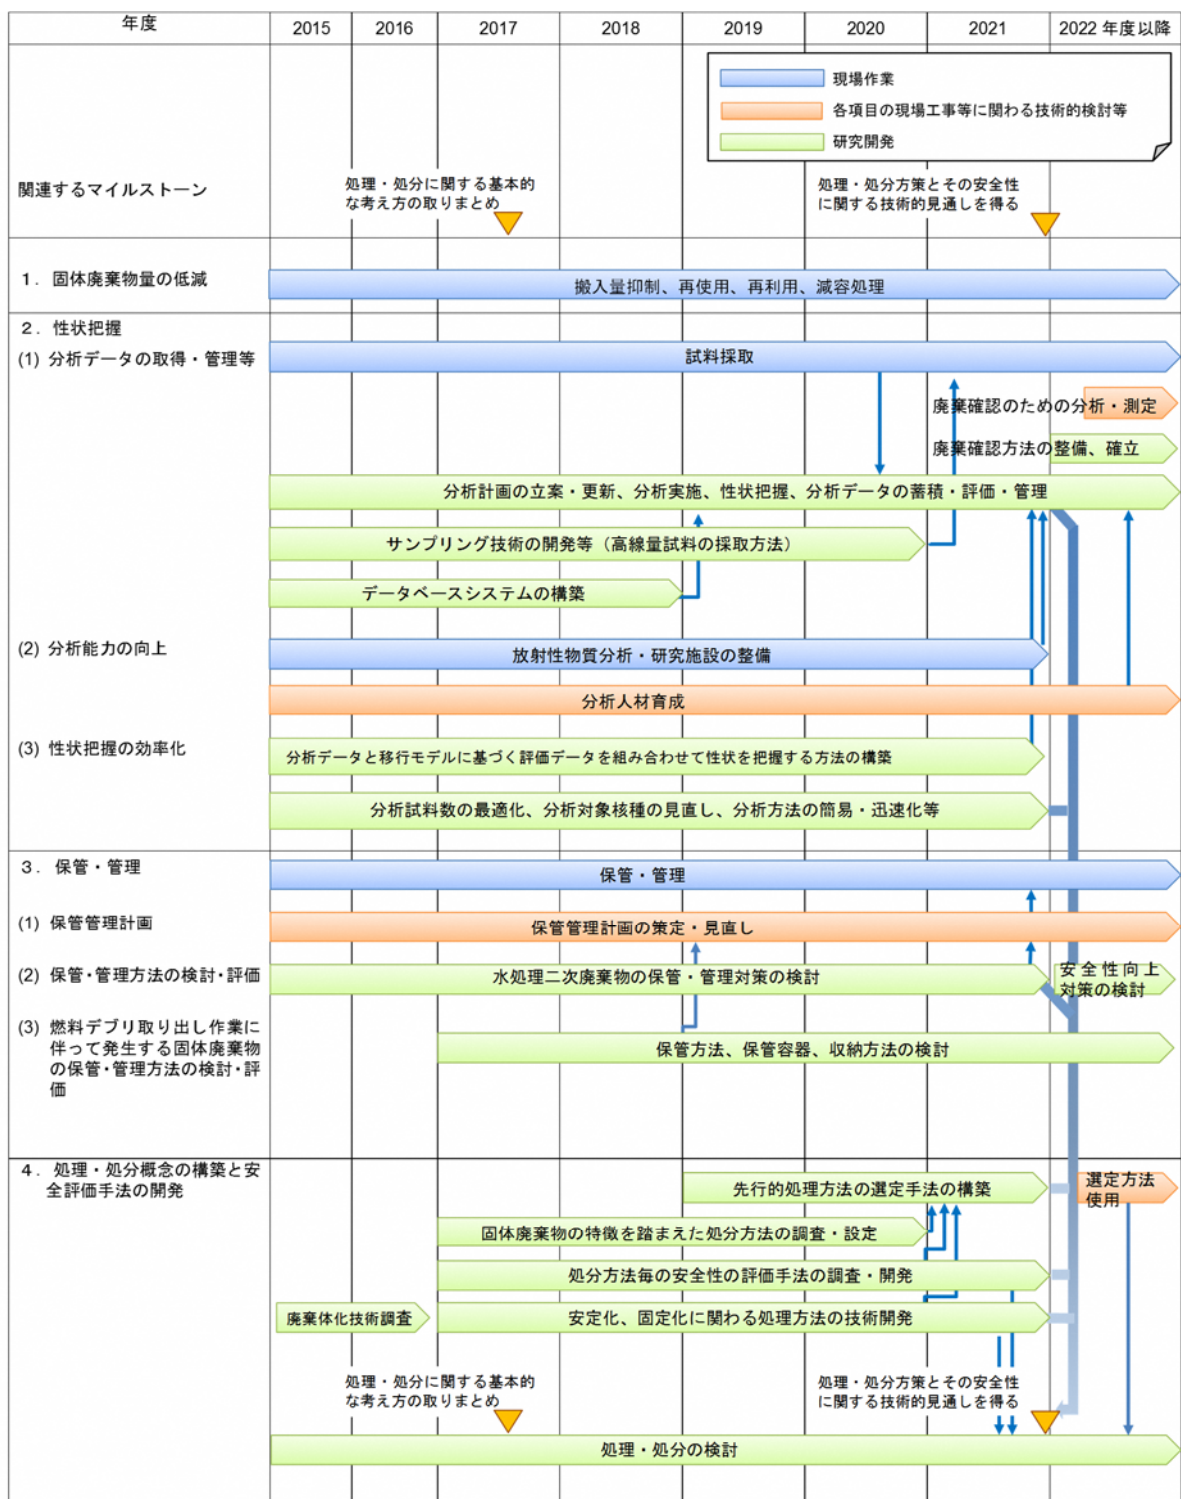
| 年度 | 2015 | 2016 | 2017 | 2018 | 2019 | 2020 | 2021 | 2022 年度以降 |
|---|---|---|---|---|---|---|---|---|

現場作業
各項目の現場工事等に関わる技術的検討等
研究開発

関連するマイルストーン

処理・処分に関する基本的な考え方の取りまとめ

処理・処分方策とその安全性に関する技術的見通しを得る

1．固体廃棄物量の低減

搬入量抑制、再使用、再利用、減容処理

2．性状把握

(1) 分析データの取得・管理等

試料採取

廃棄確認のための分析・測定

廃棄確認方法の整備、確立

分析計画の立案・更新、分析実施、性状把握、分析データの蓄積・評価・管理

サンプリング技術の開発等（高線量試料の採取方法）

データベースシステムの構築

(2) 分析能力の向上

放射性物質分析・研究施設の整備

分析人材育成

(3) 性状把握の効率化

分析データと移行モデルに基づく評価データを組み合わせて性状を把握する方法の構築

分析試料数の最適化、分析対象核種の見直し、分析方法の簡易・迅速化等

3．保管・管理

保管・管理

(1) 保管管理計画

保管管理計画の策定・見直し

(2) 保管・管理方法の検討・評価

水処理二次廃棄物の保管・管理対策の検討

安全性向上対策の検討

(3) 燃料デブリ取り出し作業に伴って発生する固体廃棄物の保管・管理方法の検討・評価

保管方法、保管容器、収納方法の検討

4．処理・処分概念の構築と安全評価手法の開発

先行的処理方法の選定手法の構築

選定方法使用

固体廃棄物の特徴を踏まえた処分方法の調査・設定

処分方法毎の安全性の評価手法の調査・開発

廃棄体化技術調査

安定化、固定化に関わる処理方法の技術開発

処理・処分に関する基本的な考え方の取りまとめ

処理・処分方策とその安全性に関する技術的見通しを得る

処理・処分の検討